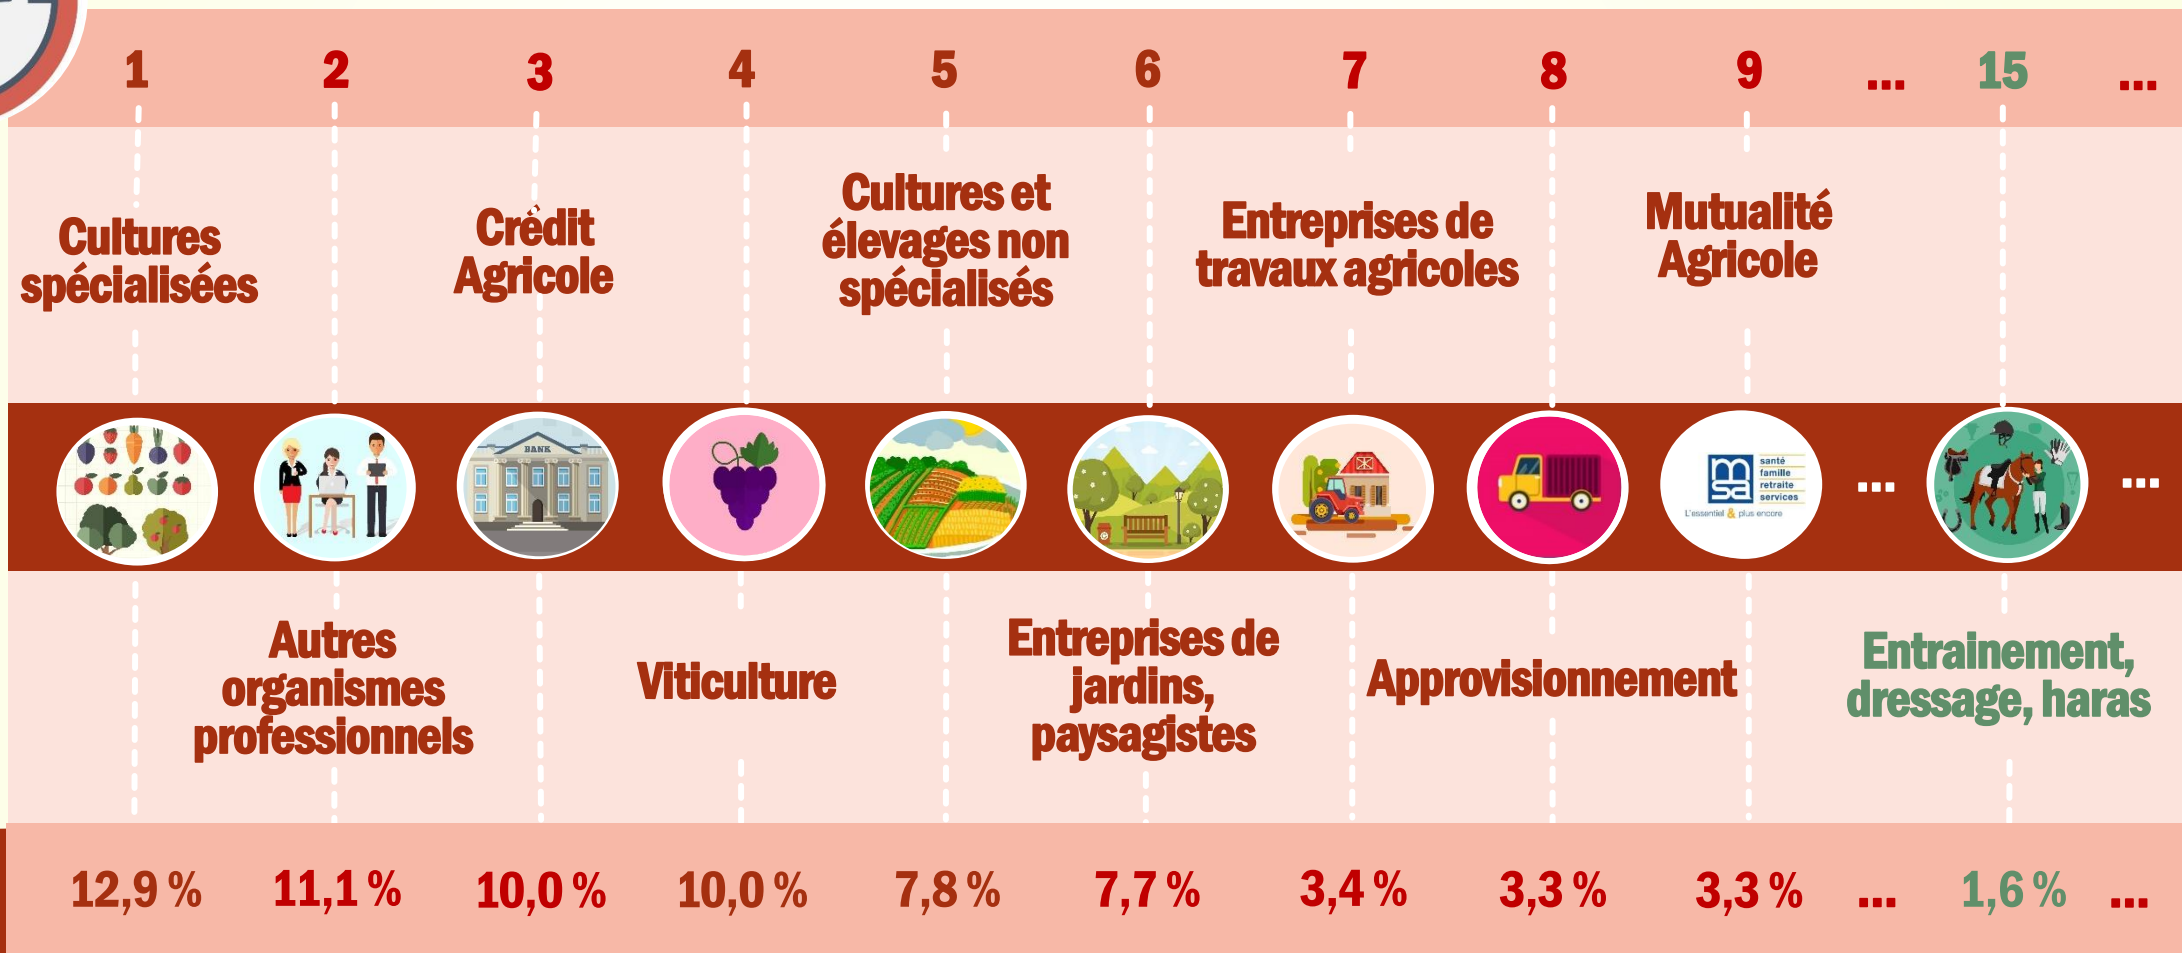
1 2 3 4 5 6 7 8 9 ... 15 ...

Cultures spécialisées

Crédit Agricole

Cultures et élevages non spécialisés

Entreprises de travaux agricoles

Mutualité Agricole

BANK

msa santé famille retraite services L'essentiel & plus encore

... ...

Autres organismes professionnels

Viticulture

Entreprises de jardins, paysagistes

Approvisionnement

Entrainement, dressage, haras

12,9 % 11,1 % 10,0 % 10,0 % 7,8 % 7,7 % 3,4 % 3,3 % 3,3 % ... 1,6 % ...